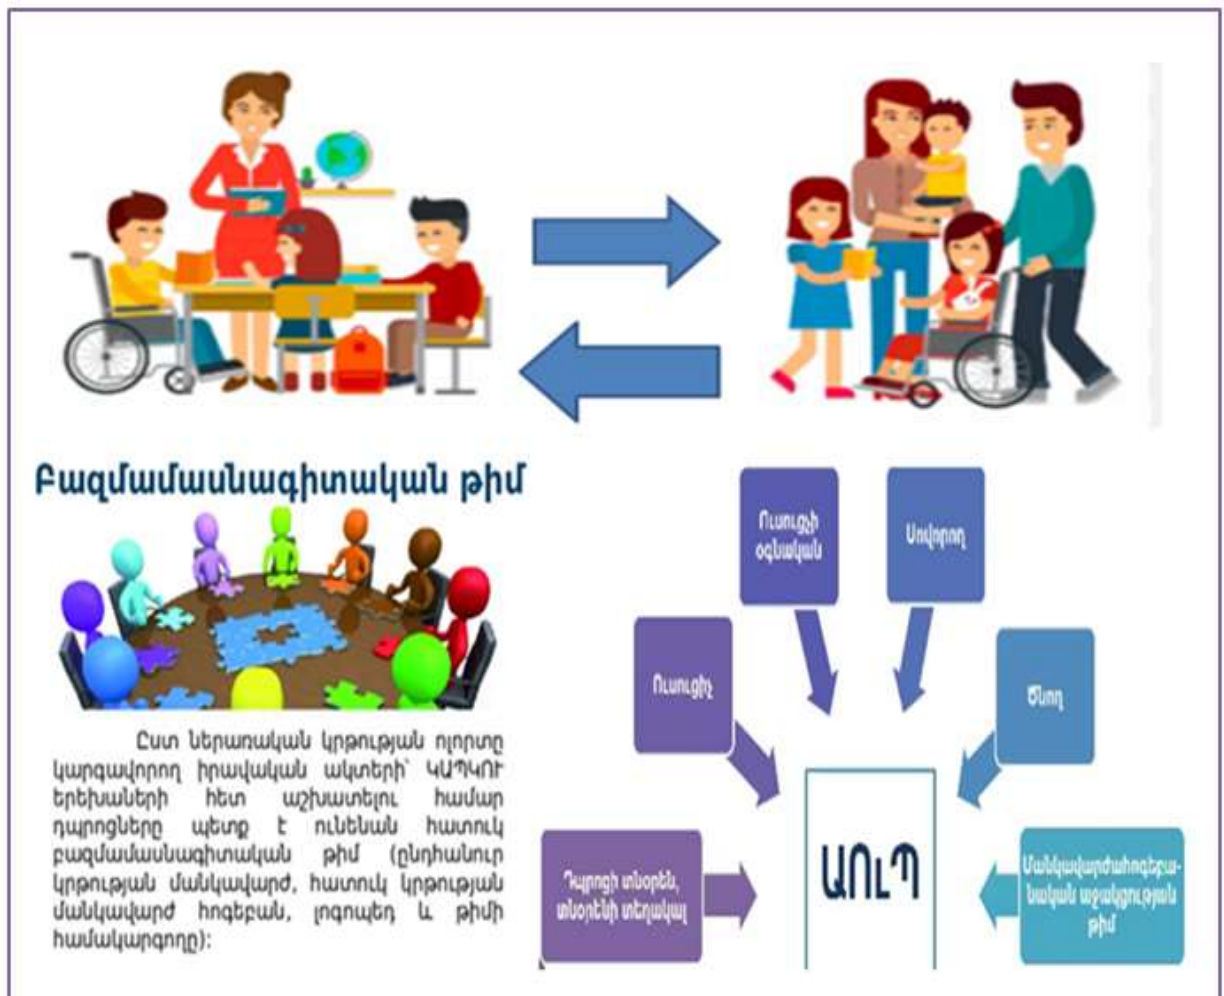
Բազմամասնագիտական թիմ

Ըստ ներառական կրթության ոլորտը կարգավորող իրավական ակտերի՝ ԿԱՊԿՈՒ երեխաների հետ աշխատելու համար դպրոցները պետք է ունենան հատուկ բազմամասնագիտական թիմ (ընդհանուր կրթության մանկավարժ, հատուկ կրթության մանկավարժ հոգեբան, լոգոպեդ և թիմի համակարգողը):

Ուսուցչի օգնական

Սովորող

Ուսուցիչ

Ծնող

Դպրոցի տնօրեն, տնօրենի տեղակալ

ԱՈւԼՊ

Մանկավարժահոգեբանական աջակցության թիմ